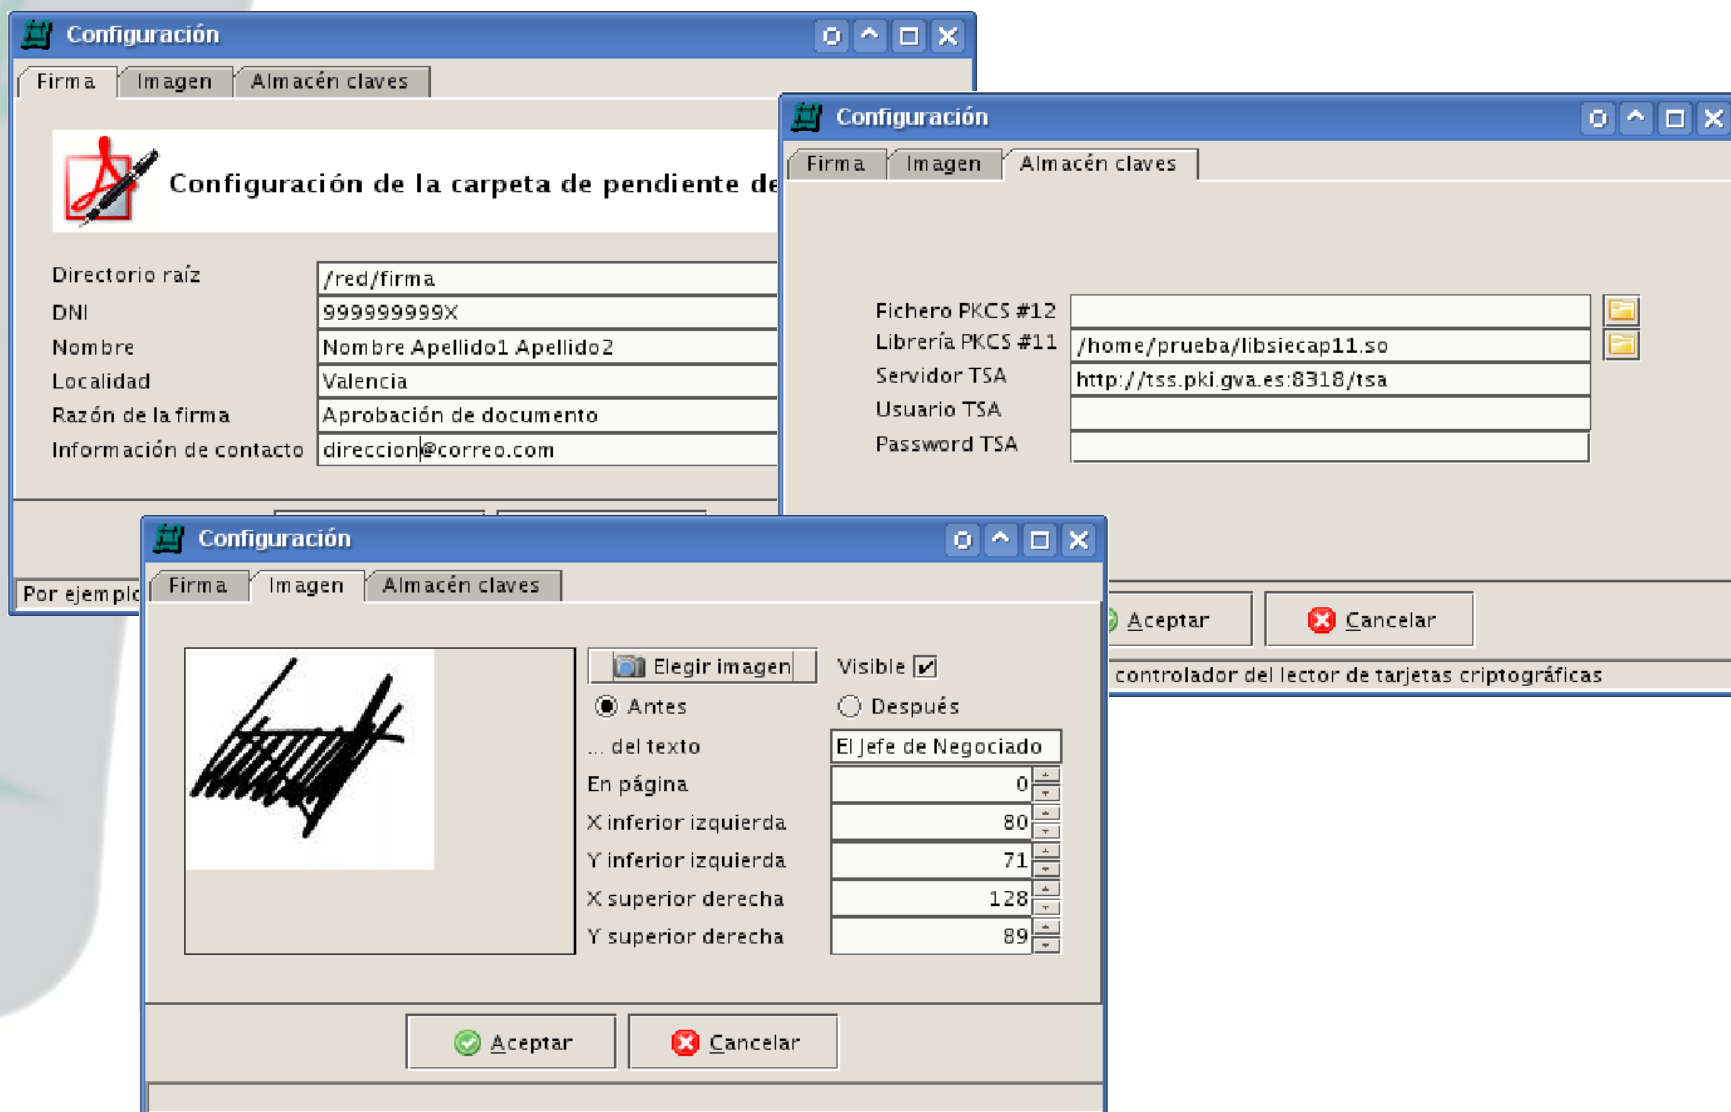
Configuración

Firma | Imagen | Almacén claves

Configuración de la carpeta de pendiente de

Directorio raíz /red/firma
DNI 999999999X
Nombre Nombre Apellido1 Apellido2
Localidad Valencia
Razón de la firma Aprobación de documento
Información de contacto direccion@correo.com

Por ejemplo

Configuración

Firma | Imagen | Almacén claves

Fichero PKCS #12
Librería PKCS #11 /home/prueba/libsiecap11.so
Servidor TSA http://tss.pki.gva.es:8318/tsa
Usuario TSA
Password TSA

Aceptar
Cancelar

controlador del lector de tarjetas criptográficas

Configuración

Firma | Imagen | Almacén claves

Elegir imagen
Visible
Antes
Después
... del texto El Jefe de Negociado
En página 0
X inferior izquierda 80
Y inferior izquierda 71
X superior derecha 128
Y superior derecha 89

Aceptar
Cancelar